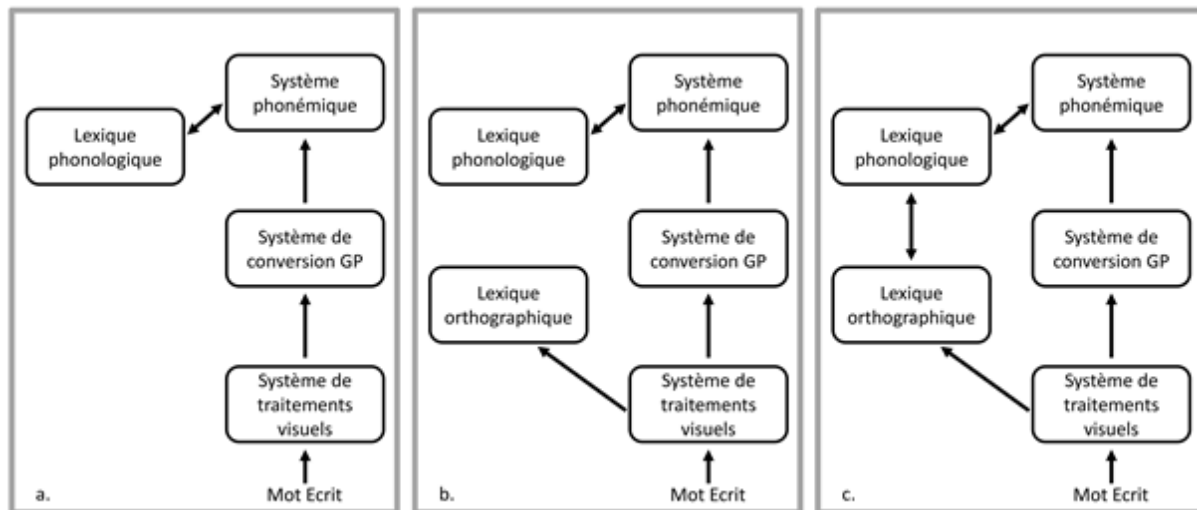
Système phonémique

Lexique phonologique

Système de conversion GP

Système de traitements visuels

a.

Mot Ecrit

Système phonémique

Lexique phonologique

Système de conversion GP

Lexique orthographique

Système de traitements visuels

b.

Mot Ecrit

Système phonémique

Lexique phonologique

Système de conversion GP

Lexique orthographique

Système de traitements visuels

c.

Mot Ecrit